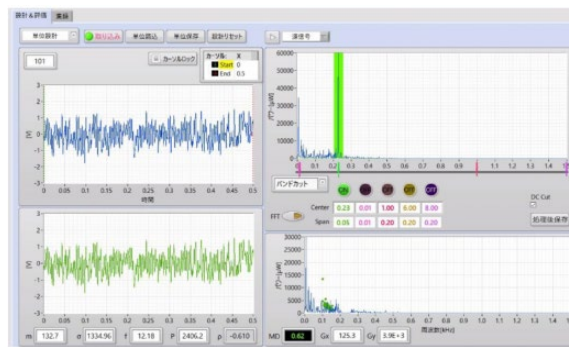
設計＆評価　実験

単位設計　取り込み　単位読込　単位保存　設計リセット

101　カーソルロック　カーソル名　X　Start 0　End 0.5

3
2
1
0
-1
-2
-3
[V]
0　0.05　0.1　0.15　0.2　0.25　0.3　0.35　0.4　0.45　0.5
時間

3
2
1
0
-1
-2
-3
[V]
0　0.05　0.1　0.15　0.2　0.25　0.3　0.35　0.4　0.45　0.5

m 132.7　σ 1334.96　f 12.18　P 2406.2　ρ -0.610

波信号

60000
50000
40000
30000
20000
10000
0
パワー[μW]
0　0.1　0.2　0.3　0.4　0.5　0.6　0.7　0.8　0.9　1　1.1　1.2　1.3　1.4　1.5

バンドカット
ON
Center 0.23　0.01　1.00　0.00　0.00
Span 0.05　0.01　0.20　0.20　0.00
OFF
FFT
DC Cut
処理後保存

30000
25000
20000
15000
10000
5000
0
パワー[μW]
0　0.1　0.2
周波数[kHz]

MD 0.62　Gx 125.5　Gy 5.9E+3